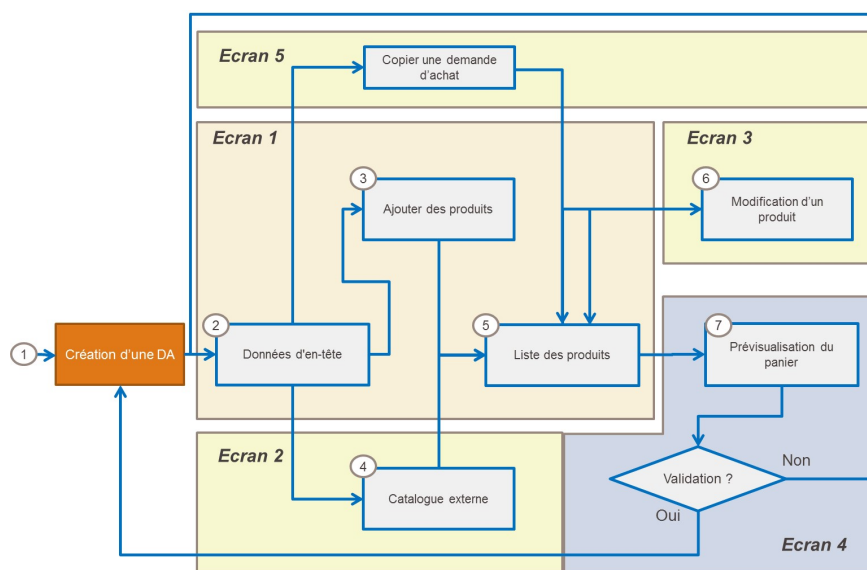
Ecran 5

Copier une demande d'achat

Ecran 1

Ecran 3

3

Ajouter des produits

6

Modification d'un produit

1

Création d'une DA

2

Données d'en-tête

5

Liste des produits

7

Prévisualisation du panier

Ecran 2

4

Catalogue externe

Validation ?

Non

Oui

Ecran 4